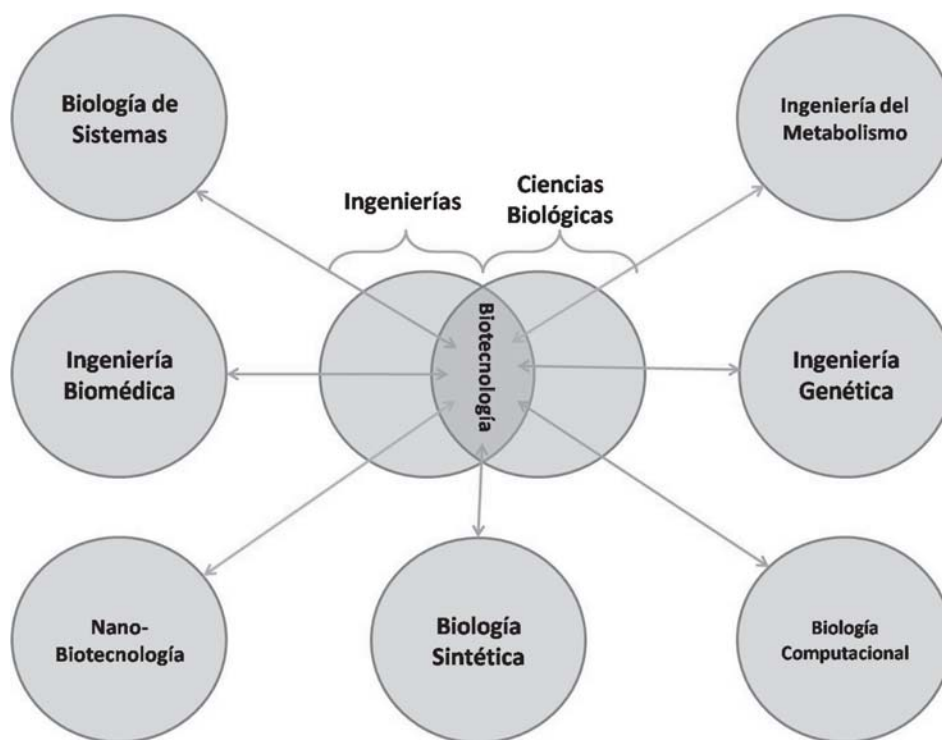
Biología de Sistemas

Ingeniería del Metabolismo

Ingenierías

Ciencias Biológicas

Ingeniería Biomédica

Biotecnología

Ingeniería Genética

Nano-Biotecnología

Biología Sintética

Biología Computacional